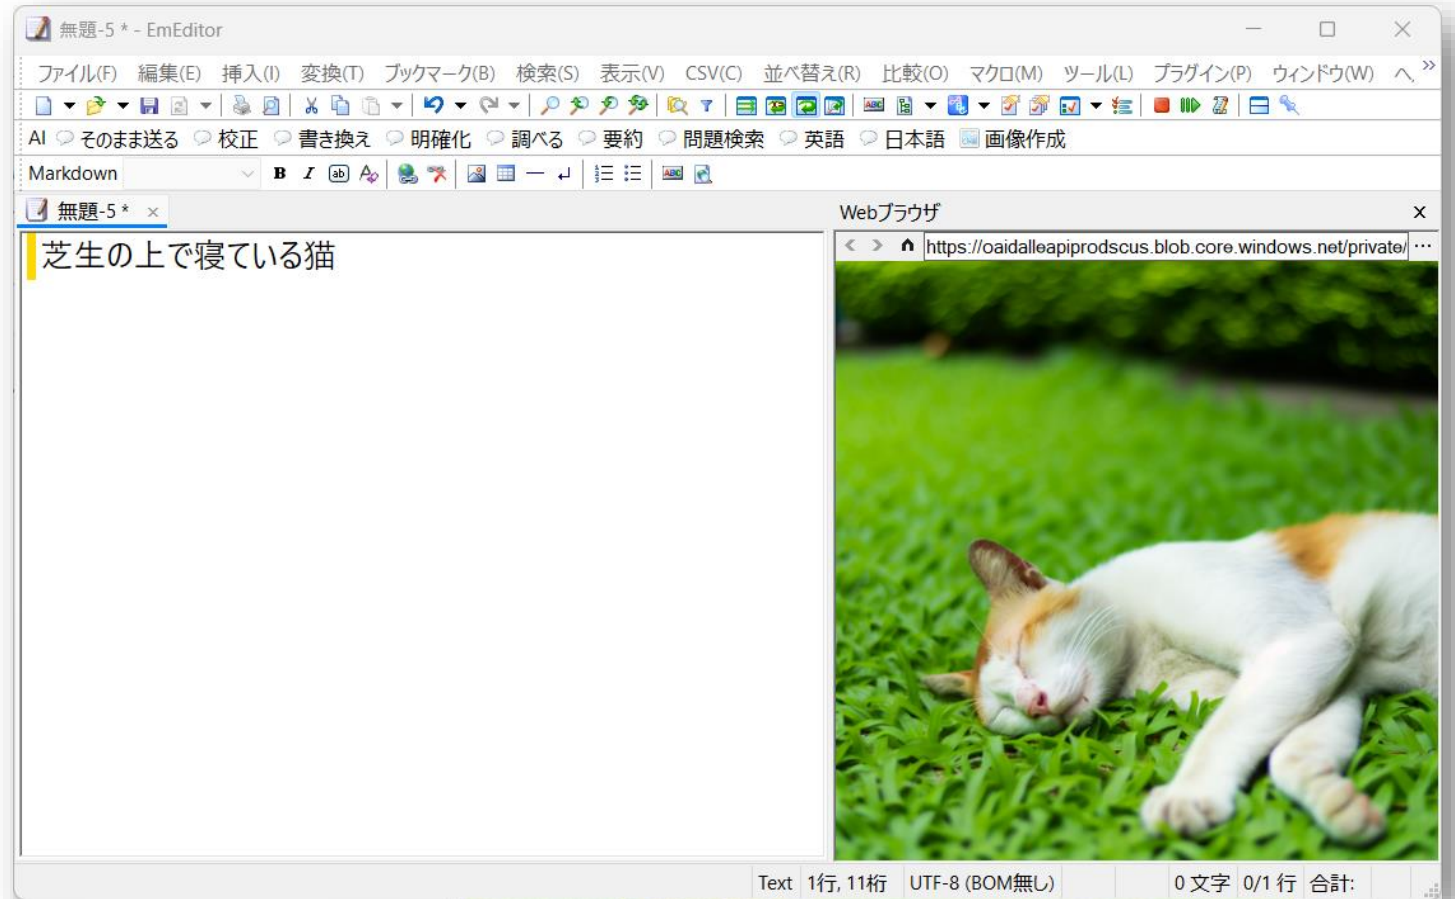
無題-5 * - EmEditor

ファイル(F) 編集(E) 挿入(I) 変換(T) ブックマーク(B) 検索(S) 表示(V) CSV(C) 並べ替え(R) 比較(O) マクロ(M) ツール(L) プラグイン(P) ウィンドウ(W) ヘ

AI そのまま送る 校正 書き換え 明確化 調べる 要約 問題検索 英語 日本語 画像作成

Markdown

無題-5 *

芝生の上で寝ている猫

Webブラウザ

https://oaidalleapiprodscus.blob.core.windows.net/private/

Text 1行, 11桁 UTF-8 (BOM無し) 0 文字 0/1 行 合計: